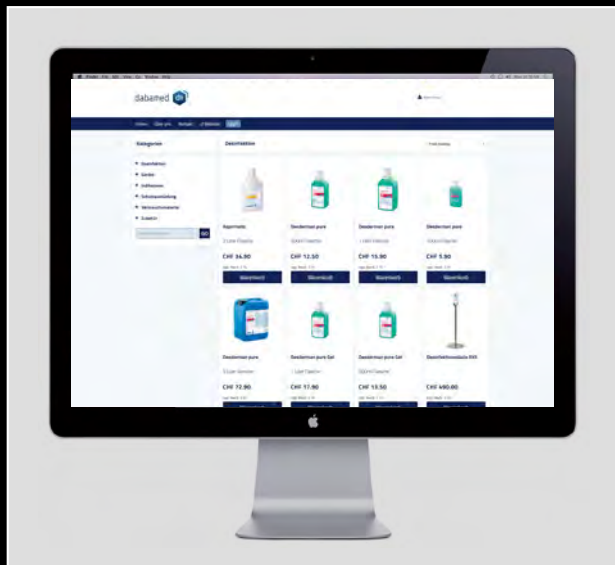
dabamed

Kategorien

Desinfektion

Kopfmatic

CHF 34.90

Warenkorb

Desderman pure

CHF 12.50

Warenkorb

Desderman pure

CHF 15.90

Warenkorb

Desderman pure

CHF 5.90

Warenkorb

Desderman pure

CHF 72.90

Desderman pure Gel

CHF 17.90

Desderman pure Gel

CHF 13.50

Desinfektionsständer

CHF 490.00